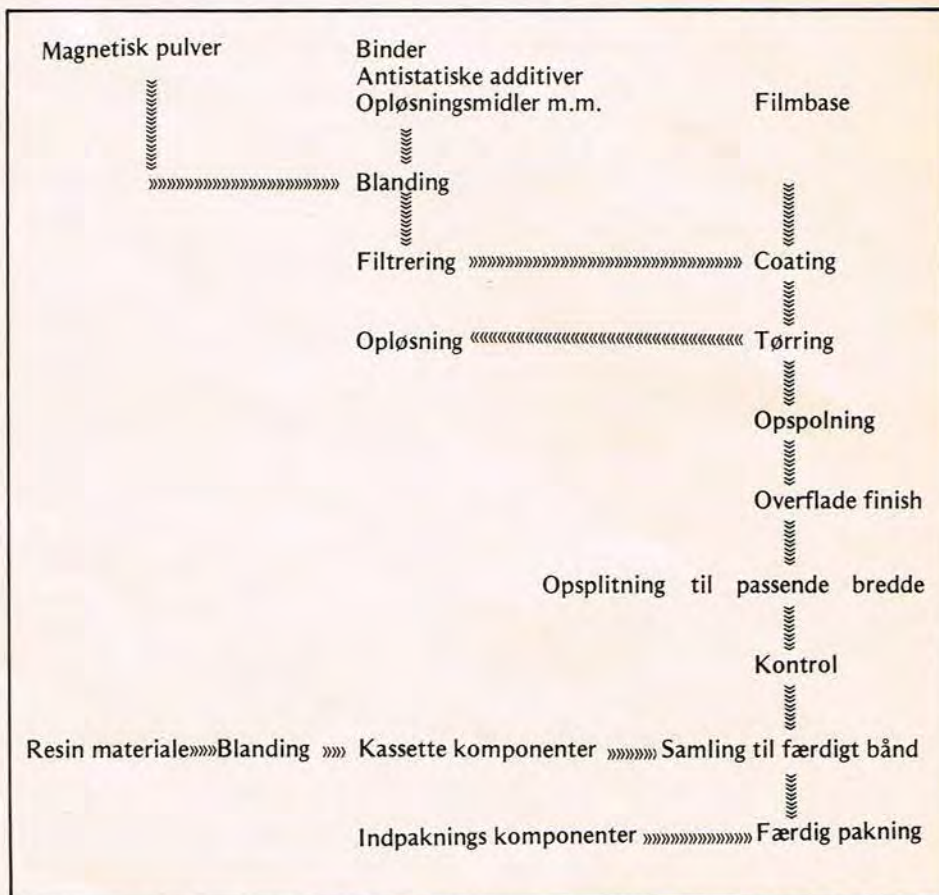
Magnetisk pulver

Binder
Antistatiske additiver
Opløsningsmidler m.m.

Filmbase

Blanding

Filtrering

Coating

Opløsning

Tørring

Opspolning

Overflade finish

Opsplitning til passende bredde

Kontrol

Resin materiale Blanding Kassette komponenter Samling til færdigt bånd

Indpaknings komponenter Færdig pakning